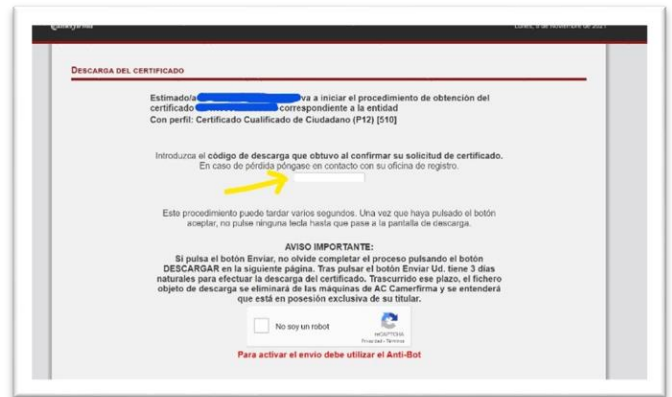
Camerfirma	Lunes, 8 de noviembre de 2021

DESCARGA DEL CERTIFICADO

Estimado/a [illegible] va a iniciar el procedimiento de obtención del certificado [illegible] correspondiente a la entidad
Con perfil: Certificado Cualificado de Ciudadano (P12) [510]

Introduzca el código de descarga que obtuvo al confirmar su solicitud de certificado.
En caso de pérdida póngase en contacto con su oficina de registro.

Este procedimiento puede tardar varios segundos. Una vez que haya pulsado el botón aceptar, no pulse ninguna tecla hasta que pase a la pantalla de descarga.

AVISO IMPORTANTE:
Si pulsa el botón Enviar, no olvide completar el proceso pulsando el botón DESCARGAR en la siguiente página. Tras pulsar el botón Enviar Ud. tiene 3 dias naturales para efectuar la descarga del certificado. Trascurrido ese plazo, el fichero objeto de descarga se eliminará de las máquinas de AC Camerfirma y se entenderá que está en posesión exclusiva de su titular.

No soy un robot
reCAPTCHA
Privacidad - Términos

Para activar el envio debe utilizar el Anti-Bot